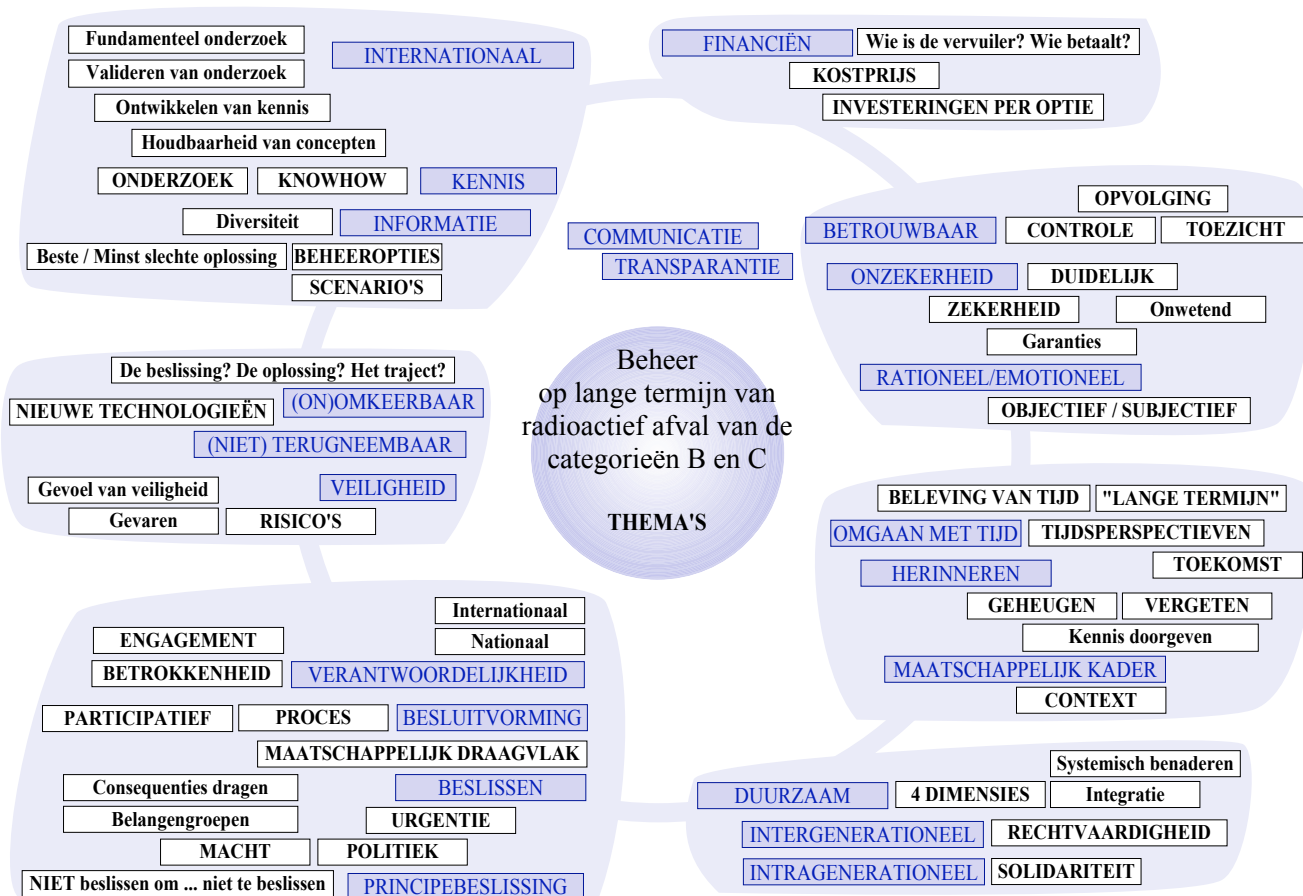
Beheer op lange termijn van radioactief afval van de categorieën B en C

THEMA'S

Fundamenteel onderzoek
Valideren van onderzoek
Ontwikkelen van kennis
Houdbaarheid van concepten
INTERNATIONAAL
ONDERZOEK
KNOWHOW
KENNIS
Diversiteit
INFORMATIE
Beste / Minst slechte oplossing
BEHEEROPTIES
SCENARIO'S

FINANCIËN
Wie is de vervuiler? Wie betaalt?
KOSTPRIJS
INVESTERINGEN PER OPTIE

COMMUNICATIE
TRANSPARANTIE

OPVOLGING
BETROUWBAAR
CONTROLE
TOEZICHT
ONZEKERHEID
DUIDELIJK
ZEKERHEID
Onwetend
Garanties
RATIONEEL/EMOTIONEEL
OBJECTIEF / SUBJECTIEF

De beslissing? De oplossing? Het traject?
NIEUWE TECHNOLOGIEËN
(ON)OMKEERBAAR
(NIET) TERUGNEEMBAAR
Gevoel van veiligheid
VEILIGHEID
Gevaren
RISICO'S

BELEVING VAN TIJD
"LANGE TERMIJN"
OMGAAN MET TIJD
TIJDSPERSPECTIEVEN
TOEKOMST
HERINNEREN
GEHEUGEN
VERGETEN
Kennis doorgeven
MAATSCHAPPELIJK KADER
CONTEXT

Internationaal
ENGAGEMENT
Nationaal
BETROKKENHEID
VERANTWOORDELIJKHEID
PARTICIPATIEF
PROCES
BESLUITVORMING
MAATSCHAPPELIJK DRAAGVLAK
Consequenties dragen
BESLISSEN
Belangengroepen
URGENTIE
MACHT
POLITIEK
NIET beslissen om ... niet te beslissen
PRINCIPEBESLISSING

Systemisch benaderen
DUURZAAM
4 DIMENSIES
Integratie
INTERGENERATIONEEL
RECHTVAARDIGHEID
INTRAGENERATIONEEL
SOLIDARITEIT